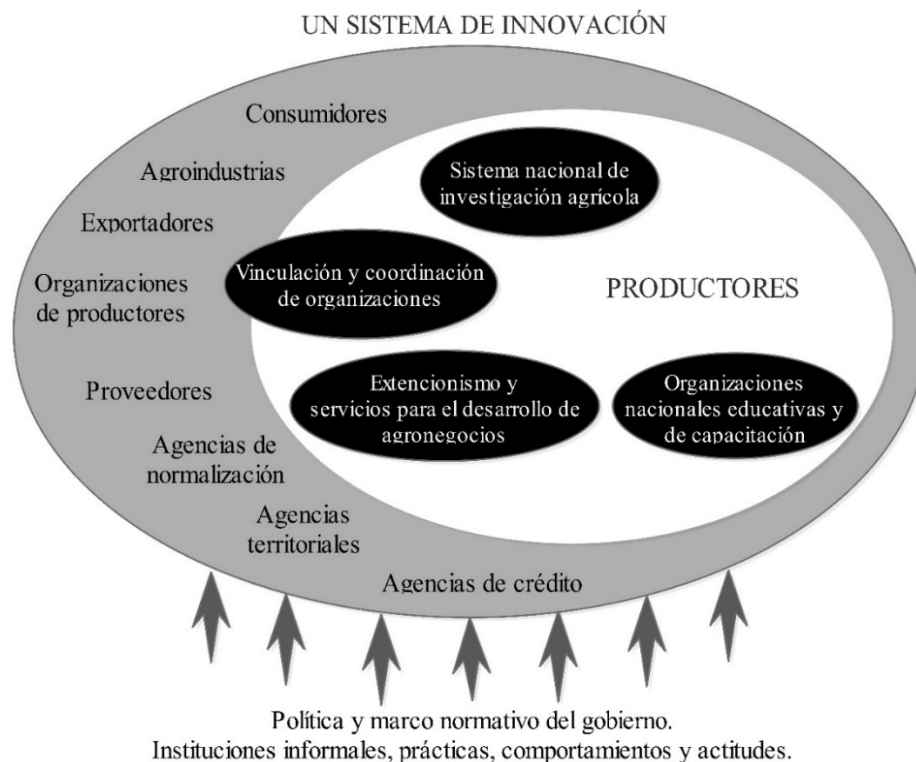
UN SISTEMA DE INNOVACIÓN

Consumidores

Agroindustrias

Exportadores

Organizaciones de productores

Proveedores

Agencias de normalización

Agencias territoriales

Agencias de crédito

Sistema nacional de investigación agrícola

Vinculación y coordinación de organizaciones

PRODUCTORES

Extencionismo y servicios para el desarrollo de agronegocios

Organizaciones nacionales educativas y de capacitación

Política y marco normativo del gobierno.
Instituciones informales, prácticas, comportamientos y actitudes.